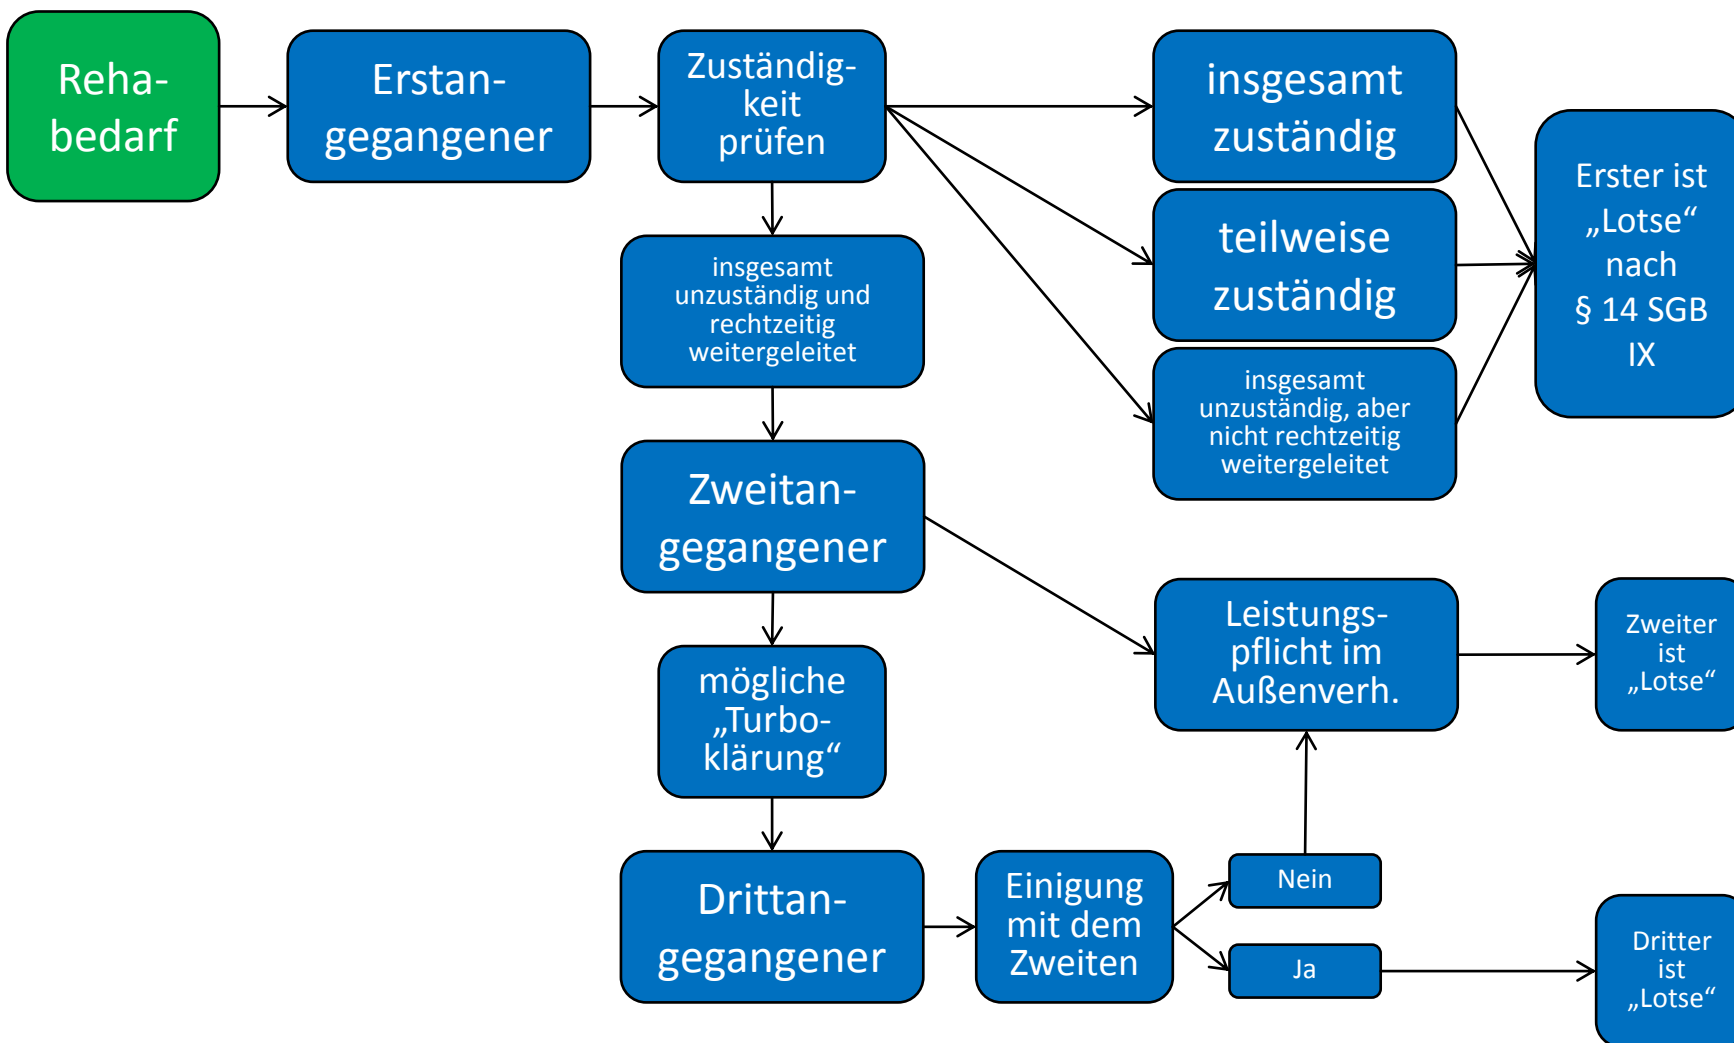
Reha-bedarf

Erstan-gegangener

Zuständig-keit prüfen

insgesamt zuständig

teilweise zuständig

insgesamt unzuständig, aber nicht rechtzeitig weitergeleitet

Erster ist „Lotse“ nach § 14 SGB IX

insgesamt unzuständig und rechtzeitig weitergeleitet

Zweitan-gegangener

Leistungs-pflicht im Außenverh.

Zweiter ist „Lotse“

mögliche „Turbo-klärung“

Drittan-gegangener

Einigung mit dem Zweiten

Nein

Ja

Dritter ist „Lotse“